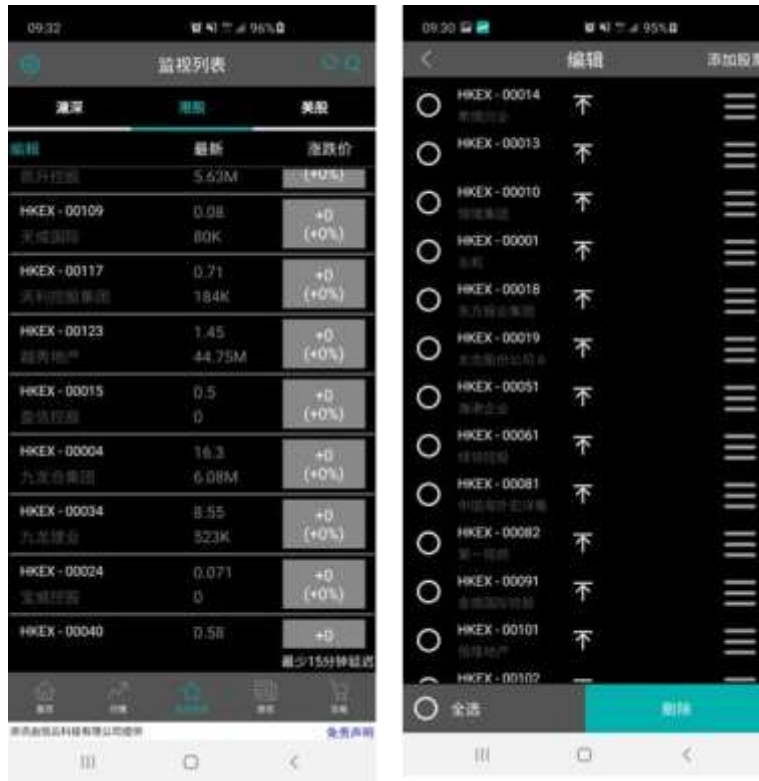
09:32 96%

监视列表

滬深 港股 美股

编辑 最新 涨跌价

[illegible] 5.63M (+0%)

HKEX - 00109 0.08 +0
天成国际 80K (+0%)

HKEX - 00117 0.71 +0
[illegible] 184K (+0%)

HKEX - 00123 1.45 +0
越秀地产 44.75M (+0%)

HKEX - 00015 0.5 +0
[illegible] 0 (+0%)

HKEX - 00004 16.3 +0
九龙仓集团 6.08M (+0%)

HKEX - 00034 8.55 +0
九龙建业 523K (+0%)

HKEX - 00024 0.071 +0
宝威控股 0 (+0%)

HKEX - 00040 0.58 +0

最少15分钟延迟

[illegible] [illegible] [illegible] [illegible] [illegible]

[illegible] 免责声明

09:30 95%

编辑 添加股票

HKEX - 00014
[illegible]

HKEX - 00013

HKEX - 00010
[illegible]

HKEX - 00001
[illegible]

HKEX - 00018
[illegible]

HKEX - 00019
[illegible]

HKEX - 00051
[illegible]

HKEX - 00061
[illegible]

HKEX - 00081
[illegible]

HKEX - 00082
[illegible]

HKEX - 00091
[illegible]

HKEX - 00101
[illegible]

HKEX - 00102

全选 删除